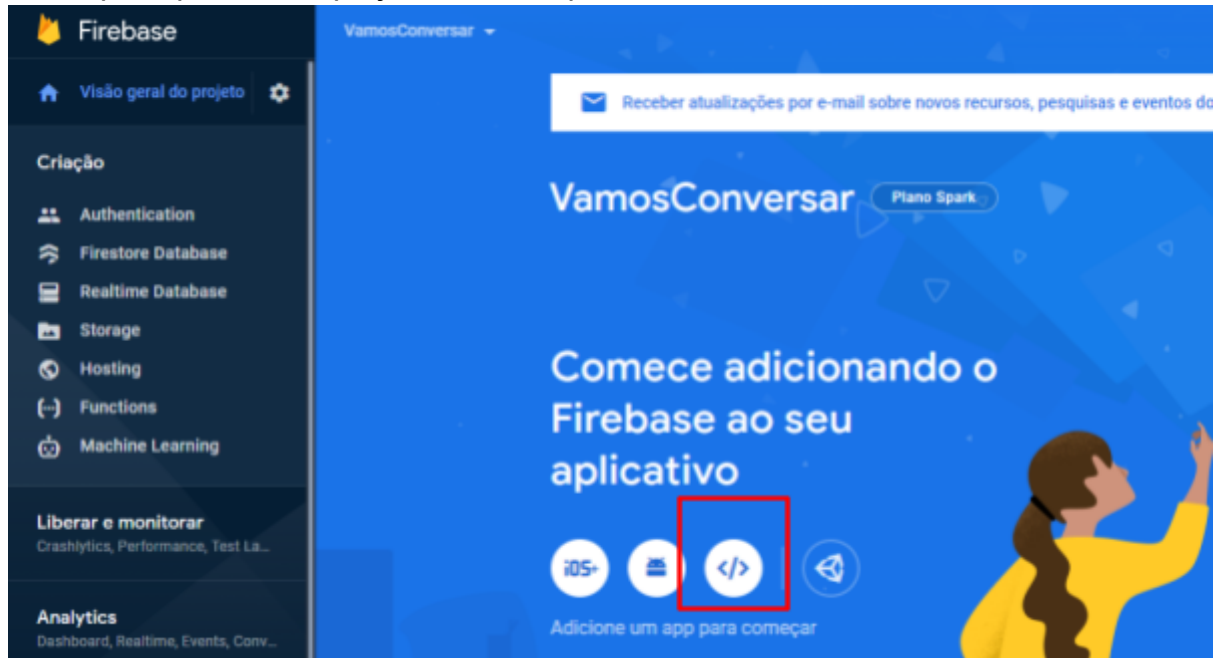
Firebase

Visão geral do projeto

Criação

Authentication

Firestore Database

Realtime Database

Storage

Hosting

Functions

Machine Learning

Liberar e monitorar

Crashlytics, Performance, Test La...

Analytics

Dashboard, Realtime, Events, Conv...

VamosConversar

Receber atualizações por e-mail sobre novos recursos, pesquisas e eventos do

VamosConversar

Plano Spark

Comece adicionando o Firebase ao seu aplicativo

iOS+

</>

Adicione um app para começar